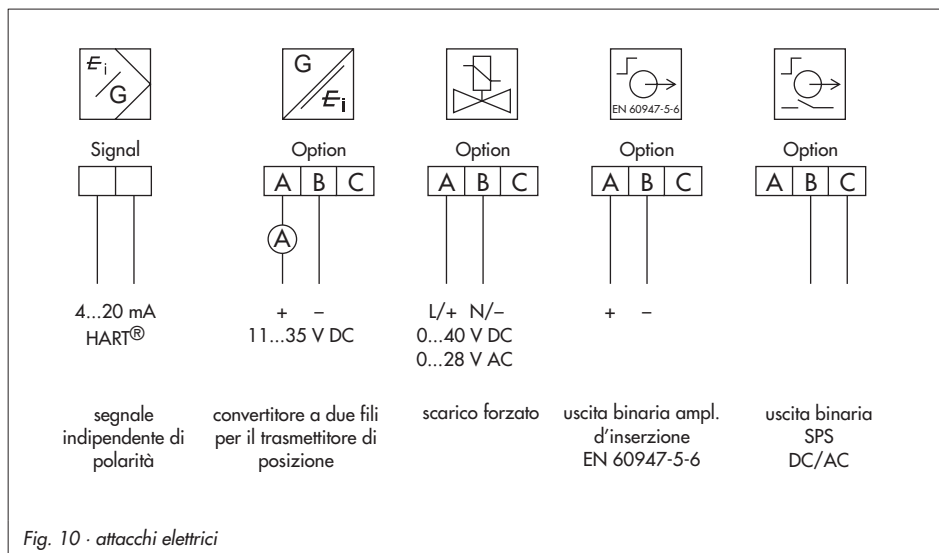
$E_i$
G

G
$E_i$

EN 60947-5-6

Signal

Option

Option

Option

Option

| | |
|---|---|

| A | B | C |
|---|---|---|

A

| A | B | C |
|---|---|---|

| A | B | C |
|---|---|---|

| A | B | C |
|---|---|---|

4...20 mA
HART®

+ –
11...35 V DC

L/+ N/–
0...40 V DC
0...28 V AC

+ –

segnale indipendente di polarità

convertitore a due fili per il trasmettitore di posizione

scarico forzato

uscita binaria ampl. d’inserzione EN 60947-5-6

uscita binaria SPS DC/AC

Fig. 10 · attacchi elettrici